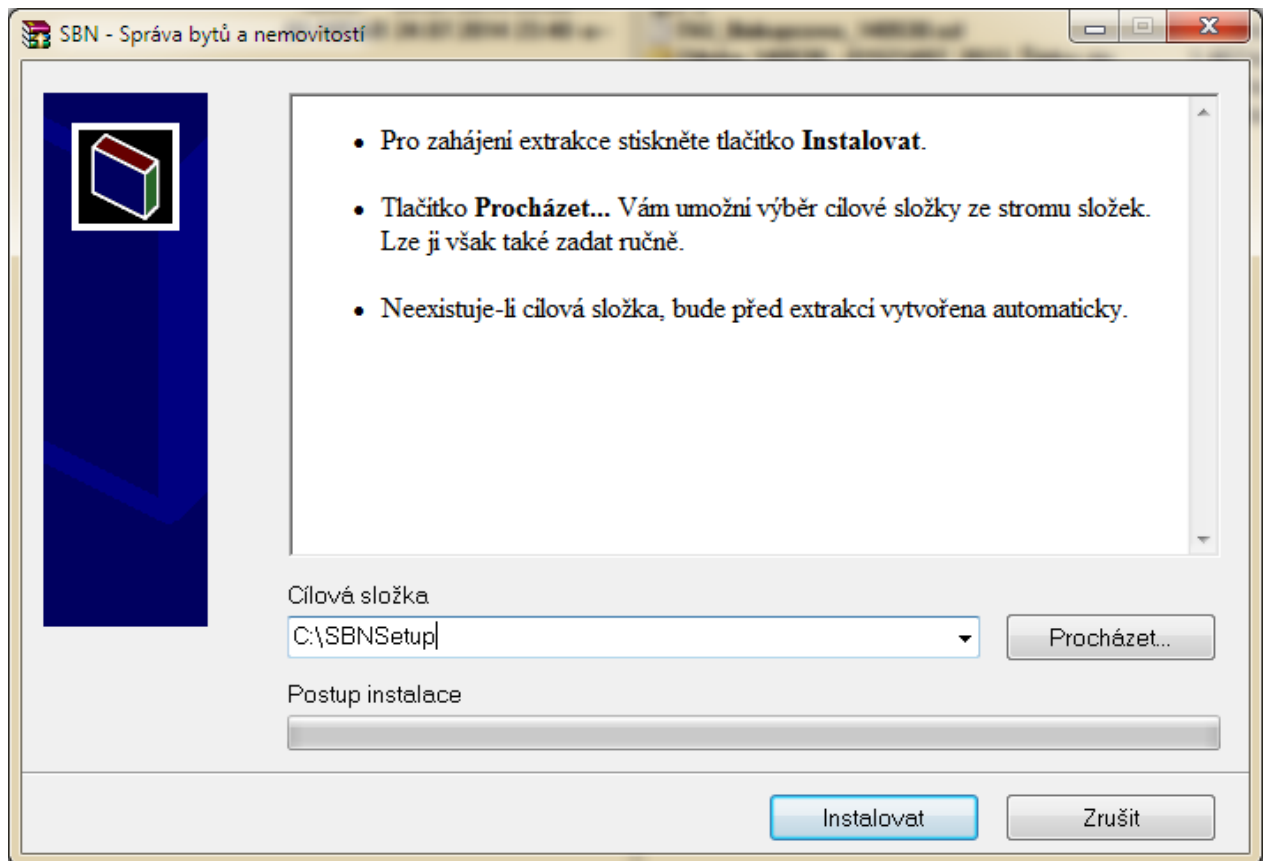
SBN - Správa bytů a nemovitostí

• Pro zahájeni extrakce stiskněte tlačítko **Instalovat**.

• Tlačítko **Procházet...** Vám umožní výběr cílové složky ze stromu složek. Lze ji však také zadat ručně.

• Neexistuje-li cílová složka, bude před extrakcí vytvořena automaticky.

Cílová složka

C:\SBNSetup

Procházet...

Postup instalace

Instalovat

Zrušit